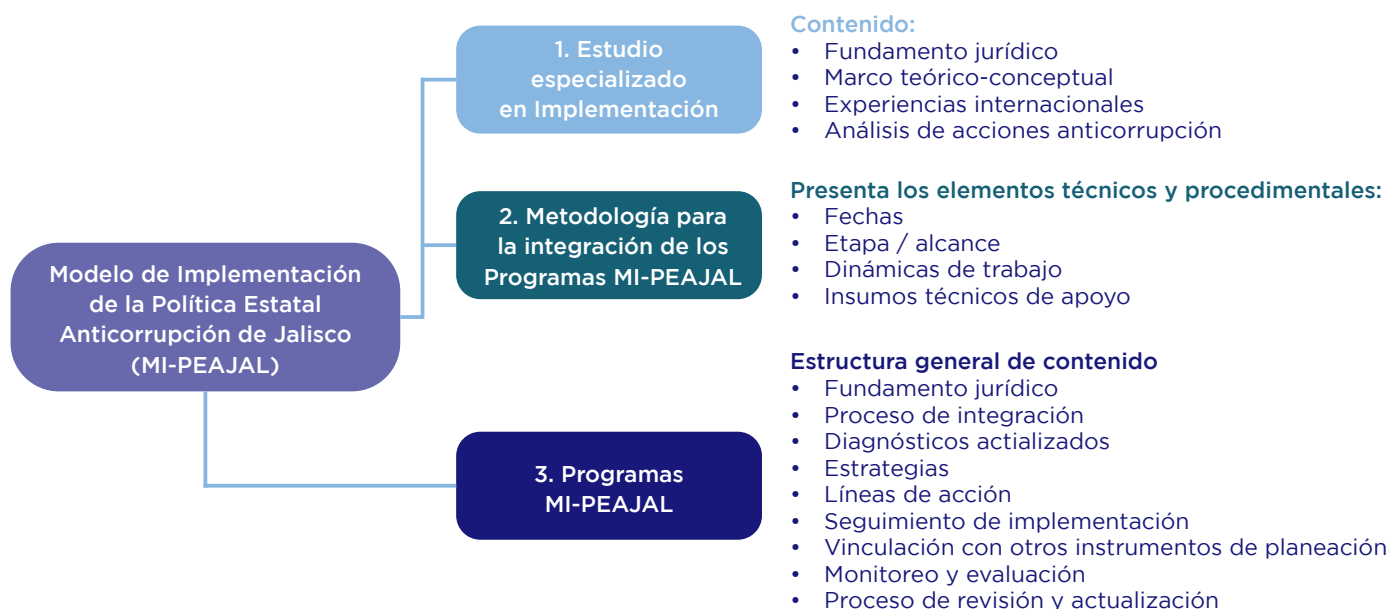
Modelo de Implementación de la Política Estatal Anticorrupción de Jalisco (MI-PEAJAL)

1. Estudio especializado en Implementación

Contenido:
• Fundamento jurídico
• Marco teórico-conceptual
• Experiencias internacionales
• Análisis de acciones anticorrupción

2. Metodología para la integración de los Programas MI-PEAJAL

Presenta los elementos técnicos y procedimentales:
• Fechas
• Etapa / alcance
• Dinámicas de trabajo
• Insumos técnicos de apoyo

3. Programas MI-PEAJAL

Estructura general de contenido
• Fundamento jurídico
• Proceso de integración
• Diagnósticos actializados
• Estrategias
• Líneas de acción
• Seguimiento de implementación
• Vinculación con otros instrumentos de planeación
• Monitoreo y evaluación
• Proceso de revisión y actualización